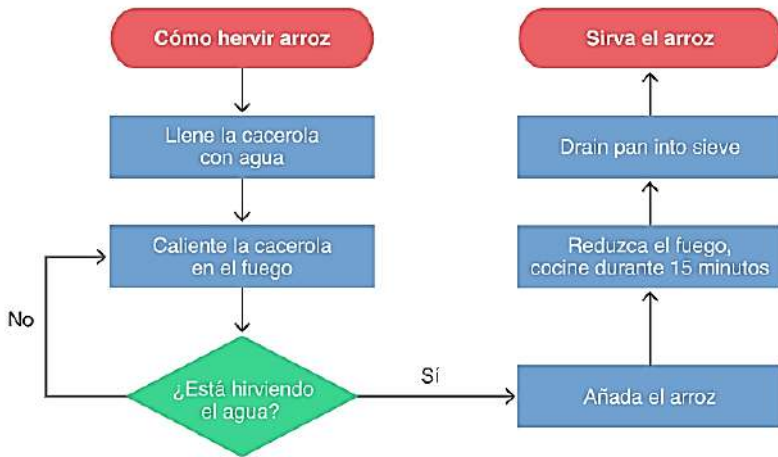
Cómo hervir arroz

Llene la cacerola con agua

Caliente la cacerola en el fuego

¿Está hirviendo el agua?

No

Sí

Añada el arroz

Reduzca el fuego, cocine durante 15 minutos

Drain pan into sieve

Sirva el arroz